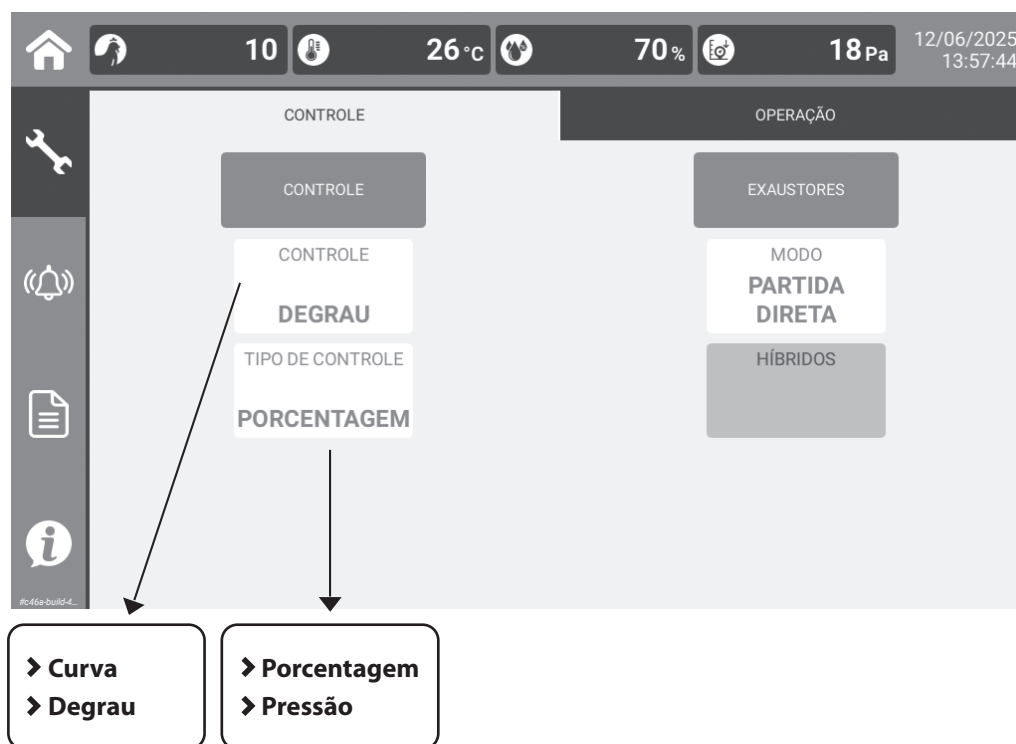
10 26°C 70% 18 Pa 12/06/2025 13:57:44

CONTROLE

OPERAÇÃO

CONTROLE

EXAUSTORES

CONTROLE
DEGRAU

MODO
PARTIDA DIRETA

TIPO DE CONTROLE
PORCENTAGEM

HÍBRIDOS

#c46a-build-4...

› Curva
› Degrau

› Porcentagem
› Pressão